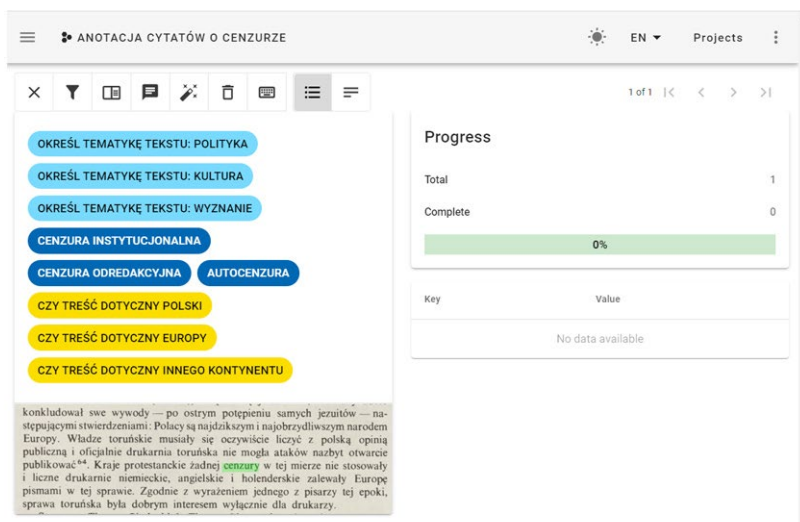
ANOTACJA CYTATÓW O CENZURZE

EN

Projects

1 of 1

OKREŚL TEMATYKĘ TEKSTU: POLITYKA

OKREŚL TEMATYKĘ TEKSTU: KULTURA

OKREŚL TEMATYKĘ TEKSTU: WYZNANIE

CENZURA INSTYTUCJONALNA

CENZURA ODREDAKCYJNA

AUTOCENZURA

CZY TREŚĆ DOTYCZNY POLSKI

CZY TREŚĆ DOTYCZNY EUROPY

CZY TREŚĆ DOTYCZNY INNEGO KONTYNENTU

Progress

Total 1

Complete 0

0%

Key Value

No data available

konkludował swe wywody — po ostrym potępieniu samych jezuitów — następującymi stwierdzeniami: Polacy są najdzikszym i najobrzydliwszym narodem Europy. Władze toruńskie musiały się oczywiście liczyć z polską opinią publiczną i oficjalnie drukarnia toruńska nie mogła ataków nazbyt otwarcie publikować$^{64}$. Kraje protestanckie żadnej cenzury w tej mierze nie stosowały i liczne drukarnie niemieckie, angielskie i holenderskie zalewały Europę pismami w tej sprawie. Zgodnie z wyrażeniem jednego z pisarzy tej epoki, sprawa toruńska była dobrym interesem wyłącznie dla drukarzy.